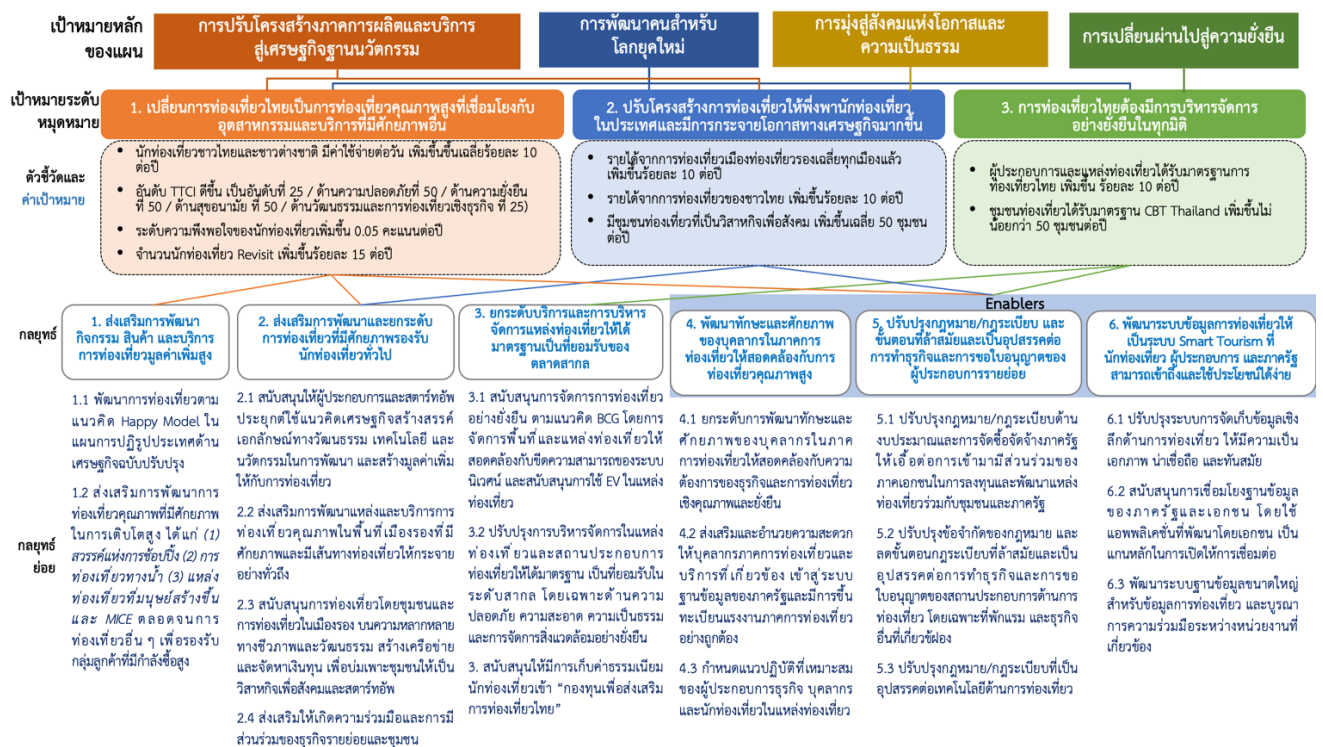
เป้าหมายหลักของแผน

การปรับโครงสร้างภาคการผลิตและบริการสู่เศรษฐกิจฐานนวัตกรรม

การพัฒนาคนสำหรับโลกยุคใหม่

การมุ่งสู่สังคมแห่งโอกาสและความเป็นธรรม

การเปลี่ยนผ่านไปสู่ความยั่งยืน

เป้าหมายระดับหมุดหมาย

1. เปลี่ยนการท่องเที่ยวไทยเป็นการท่องเที่ยวคุณภาพสูงที่เชื่อมโยงกับอุตสาหกรรมและบริการที่มีศักยภาพอื่น

2. ปรับโครงสร้างการท่องเที่ยวให้พึ่งพานักท่องเที่ยวในประเทศและมีการกระจายโอกาสทางเศรษฐกิจมากขึ้น

3. การท่องเที่ยวไทยต้องมีการบริหารจัดการอย่างยั่งยืนในทุกมิติ

ตัวชี้วัดและค่าเป้าหมาย

• นักท่องเที่ยวชาวไทยและชาวต่างชาติ มีค่าใช้จ่ายต่อวัน เพิ่มขึ้นขึ้นเฉลี่ยร้อยละ 10 ต่อปี
• อันดับ TTCI ดีขึ้น เป็นอันดับที่ 25 / ด้านความปลอดภัยที่ 50 / ด้านความยั่งยืนที่ 50 / ด้านสุขอนามัย ที่ 50 / ด้านวัฒนธรรมและการท่องเที่ยวเชิงธุรกิจ ที่ 25)
• ระดับความพึงพอใจของนักท่องเที่ยวเพิ่มขึ้น 0.05 คะแนนต่อปี
• จำนวนนักท่องเที่ยว Revisit เพิ่มขึ้นร้อยละ 15 ต่อปี

• รายได้จากการท่องเที่ยวเมืองท่องเที่ยวรองเฉลี่ยทุกเมืองแล้ว เพิ่มขึ้นร้อยละ 10 ต่อปี
• รายได้จากการท่องเที่ยวของชาวไทย เพิ่มขึ้นร้อยละ 10 ต่อปี
• มีชุมชนท่องเที่ยวที่เป็นวิสาหกิจเพื่อสังคม เพิ่มขึ้นเฉลี่ย 50 ชุมชนต่อปี

• ผู้ประกอบการและแหล่งท่องเที่ยวได้รับมาตรฐานการท่องเที่ยวไทย เพิ่มขึ้น ร้อยละ 10 ต่อปี
• ชุมชนท่องเที่ยวได้รับมาตรฐาน CBT Thailand เพิ่มขึ้นไม่น้อยกว่า 50 ชุมชนต่อปี

Enablers

กลยุทธ์

1. ส่งเสริมการพัฒนากิจกรรม สินค้า และบริการการท่องเที่ยวมูลค่าเพิ่มสูง

2. ส่งเสริมการพัฒนาและยกระดับการท่องเที่ยวที่มีศักยภาพรองรับนักท่องเที่ยวทั่วไป

3. ยกระดับบริการและการบริหารจัดการแหล่งท่องเที่ยวให้ได้มาตรฐานเป็นที่ยอมรับของตลาดสากล

4. พัฒนาทักษะและศักยภาพของบุคลากรในภาคการท่องเที่ยวให้สอดคล้องกับการท่องเที่ยวคุณภาพสูง

5. ปรับปรุงกฎหมาย/กฎระเบียบ และขั้นตอนที่ล้าสมัยและเป็นอุปสรรคต่อการทำธุรกิจและการขออนุญาตของผู้ประกอบการรายย่อย

6. พัฒนาระบบข้อมูลการท่องเที่ยวให้เป็นระบบ Smart Tourism ที่นักท่องเที่ยว ผู้ประกอบการ และภาครัฐสามารถเข้าถึงและใช้ประโยชน์ได้ง่าย

กลยุทธ์ย่อย

1.1 พัฒนาการท่องเที่ยวตามแนวคิด Happy Model ในแผนการปฏิรูปประเทศด้านเศรษฐกิจฉบับปรับปรุง

1.2 ส่งเสริมการพัฒนาการท่องเที่ยวคุณภาพที่มีศักยภาพในการเติบโตสูง ได้แก่ (1) สวรรค์แห่งการช้อปปิ้ง (2) การท่องเที่ยวทางน้ำ (3) แหล่งท่องเที่ยวที่มนุษย์สร้างขึ้น และ MICE ตลอดจนการท่องเที่ยวอื่น ๆ เพื่อรองรับกลุ่มลูกค้าที่มีกำลังซื้อสูง

2.1 สนับสนุนให้ผู้ประกอบการและสตาร์ทอัพประยุกต์ใช้แนวคิดเศรษฐกิจสร้างสรรค์ เอกลักษณ์ทางวัฒนธรรม เทคโนโลยี และนวัตกรรมในการพัฒนา และสร้างมูลค่าเพิ่มให้กับการท่องเที่ยว

2.2 ส่งเสริมการพัฒนาแหล่งและบริการการท่องเที่ยวคุณภาพในพื้นที่เมืองรองที่มีศักยภาพและมีเส้นทางท่องเที่ยวให้กระจายอย่างทั่วถึง

2.3 สนับสนุนการท่องเที่ยวโดยชุมชนและการท่องเที่ยวในเมืองรอง บนความหลากหลายทางชีวภาพและวัฒนธรรม สร้างเครือข่ายและจัดหาเงินทุน เพื่อบ่มเพาะชุมชนให้เป็นวิสาหกิจเพื่อสังคมและสตาร์ทอัพ

2.4 ส่งเสริมให้เกิดความร่วมมือและการมีส่วนร่วมของธุรกิจรายย่อยและชุมชน

3.1 สนับสนุนการจัดการการท่องเที่ยวอย่างยั่งยืน ตามแนวคิด BCG โดยการจัดการพื้นที่ และแหล่งท่องเที่ยวให้สอดคล้องกับขีดความสามารถของระบบนิเวศน์ และสนับสนุนการใช้ EV ในแหล่งท่องเที่ยว

3.2 ปรับปรุงการบริหารจัดการในแหล่งท่องเที่ยวและสถานประกอบการท่องเที่ยวให้ได้มาตรฐาน เป็นที่ยอมรับในระดับสากล โดยเฉพาะด้านความปลอดภัย ความสะอาด ความเป็นธรรม และการจัดการสิ่งแวดล้อมอย่างยั่งยืน

3. สนับสนุนให้มีการเก็บค่าธรรมเนียมนักท่องเที่ยวเข้า "กองทุนเพื่อส่งเสริมการท่องเที่ยวไทย"

4.1 ยกระดับการพัฒนาทักษะและศักยภาพของบุคลากรในภาคการท่องเที่ยวให้สอดคล้องกับความต้องการของธุรกิจและการท่องเที่ยวเชิงคุณภาพและยั่งยืน

4.2 ส่งเสริมและอำนวยความสะดวกให้บุคลากรภาคการท่องเที่ยวและบริการที่เกี่ยวข้อง เข้าสู่ระบบฐานข้อมูลของภาครัฐและมีการขึ้นทะเบียนแรงงานภาคการท่องเที่ยวอย่างถูกต้อง

4.3 กำหนดแนวปฏิบัติที่เหมาะสมของผู้ประกอบการธุรกิจ บุคลากร และนักท่องเที่ยวในแหล่งท่องเที่ยว

5.1 ปรับปรุงกฎหมาย/กฎระเบียบด้านงบประมาณและการจัดซื้อจัดจ้างภาครัฐให้เอื้อต่อการเข้ามามีส่วนร่วมของภาคเอกชนในการลงทุนและพัฒนาแหล่งท่องเที่ยวร่วมกับชุมชนและภาครัฐ

5.2 ปรับปรุงข้อจำกัดของกฎหมาย และลดขั้นตอนกฎระเบียบที่ล้าสมัยและเป็นอุปสรรคต่อการทำธุรกิจและการขอใบอนุญาตของสถานประกอบการด้านการท่องเที่ยว โดยเฉพาะที่พักแรม และธุรกิจอื่นที่เกี่ยวข้อง

5.3 ปรับปรุงกฎหมาย/กฎระเบียบที่เป็นอุปสรรคต่อเทคโนโลยีด้านการท่องเที่ยว

6.1 ปรับปรุงระบบการจัดเก็บข้อมูลเชิงลึกด้านการท่องเที่ยว ให้มีความเป็นเอกภาพ น่าเชื่อถือ และทันสมัย

6.2 สนับสนุนการเชื่อมโยงฐานข้อมูลของภาครัฐและเอกชน โดยใช้แอพพลิเคชั่นที่พัฒนาโดยเอกชน เป็นแกนหลักในการเปิดให้การเชื่อมต่อ

6.3 พัฒนาระบบฐานข้อมูลขนาดใหญ่สำหรับข้อมูลการท่องเที่ยว และบูรณาการความร่วมมือระหว่างหน่วยงานที่เกี่ยวข้อง